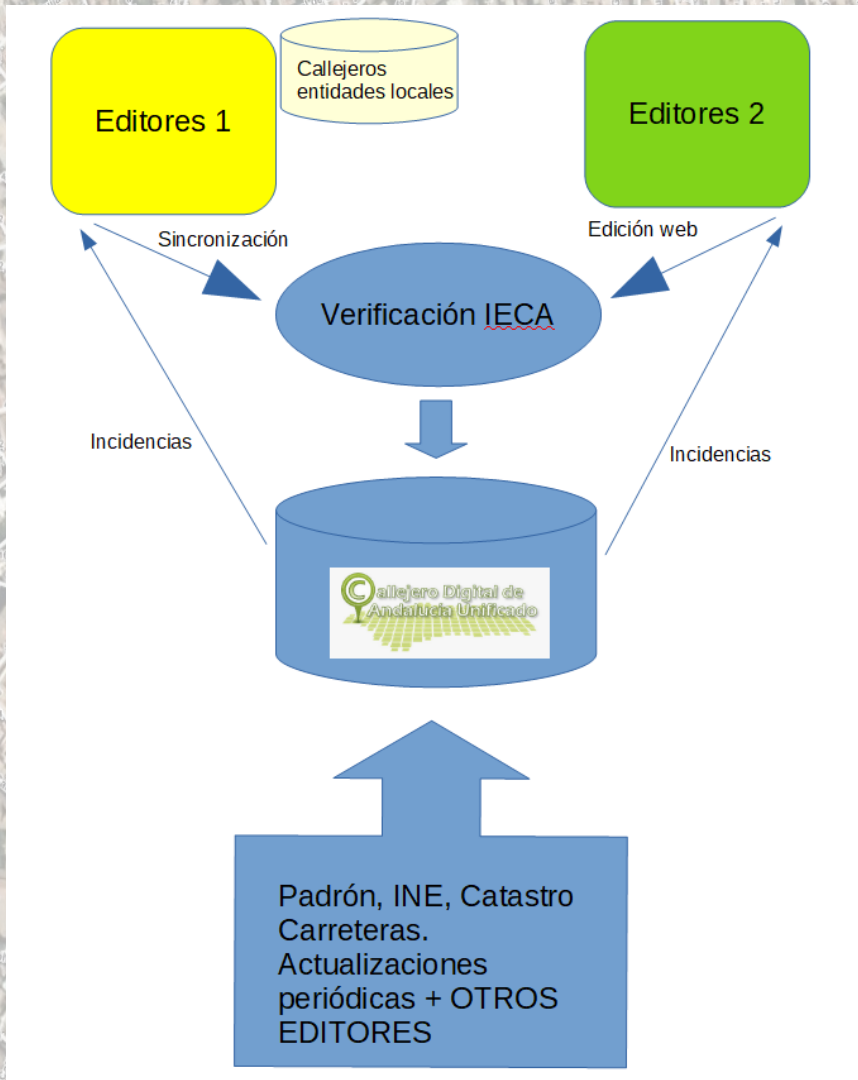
Editores 1

Callejeros entidades locales

Editores 2

Sincronización

Edición web

Verificación IECA

Incidencias

Incidencias

Callejero Digital de Andalucía Unificado

Padrón, INE, Catastro Carreteras. Actualizaciones periódicas + OTROS EDITORES